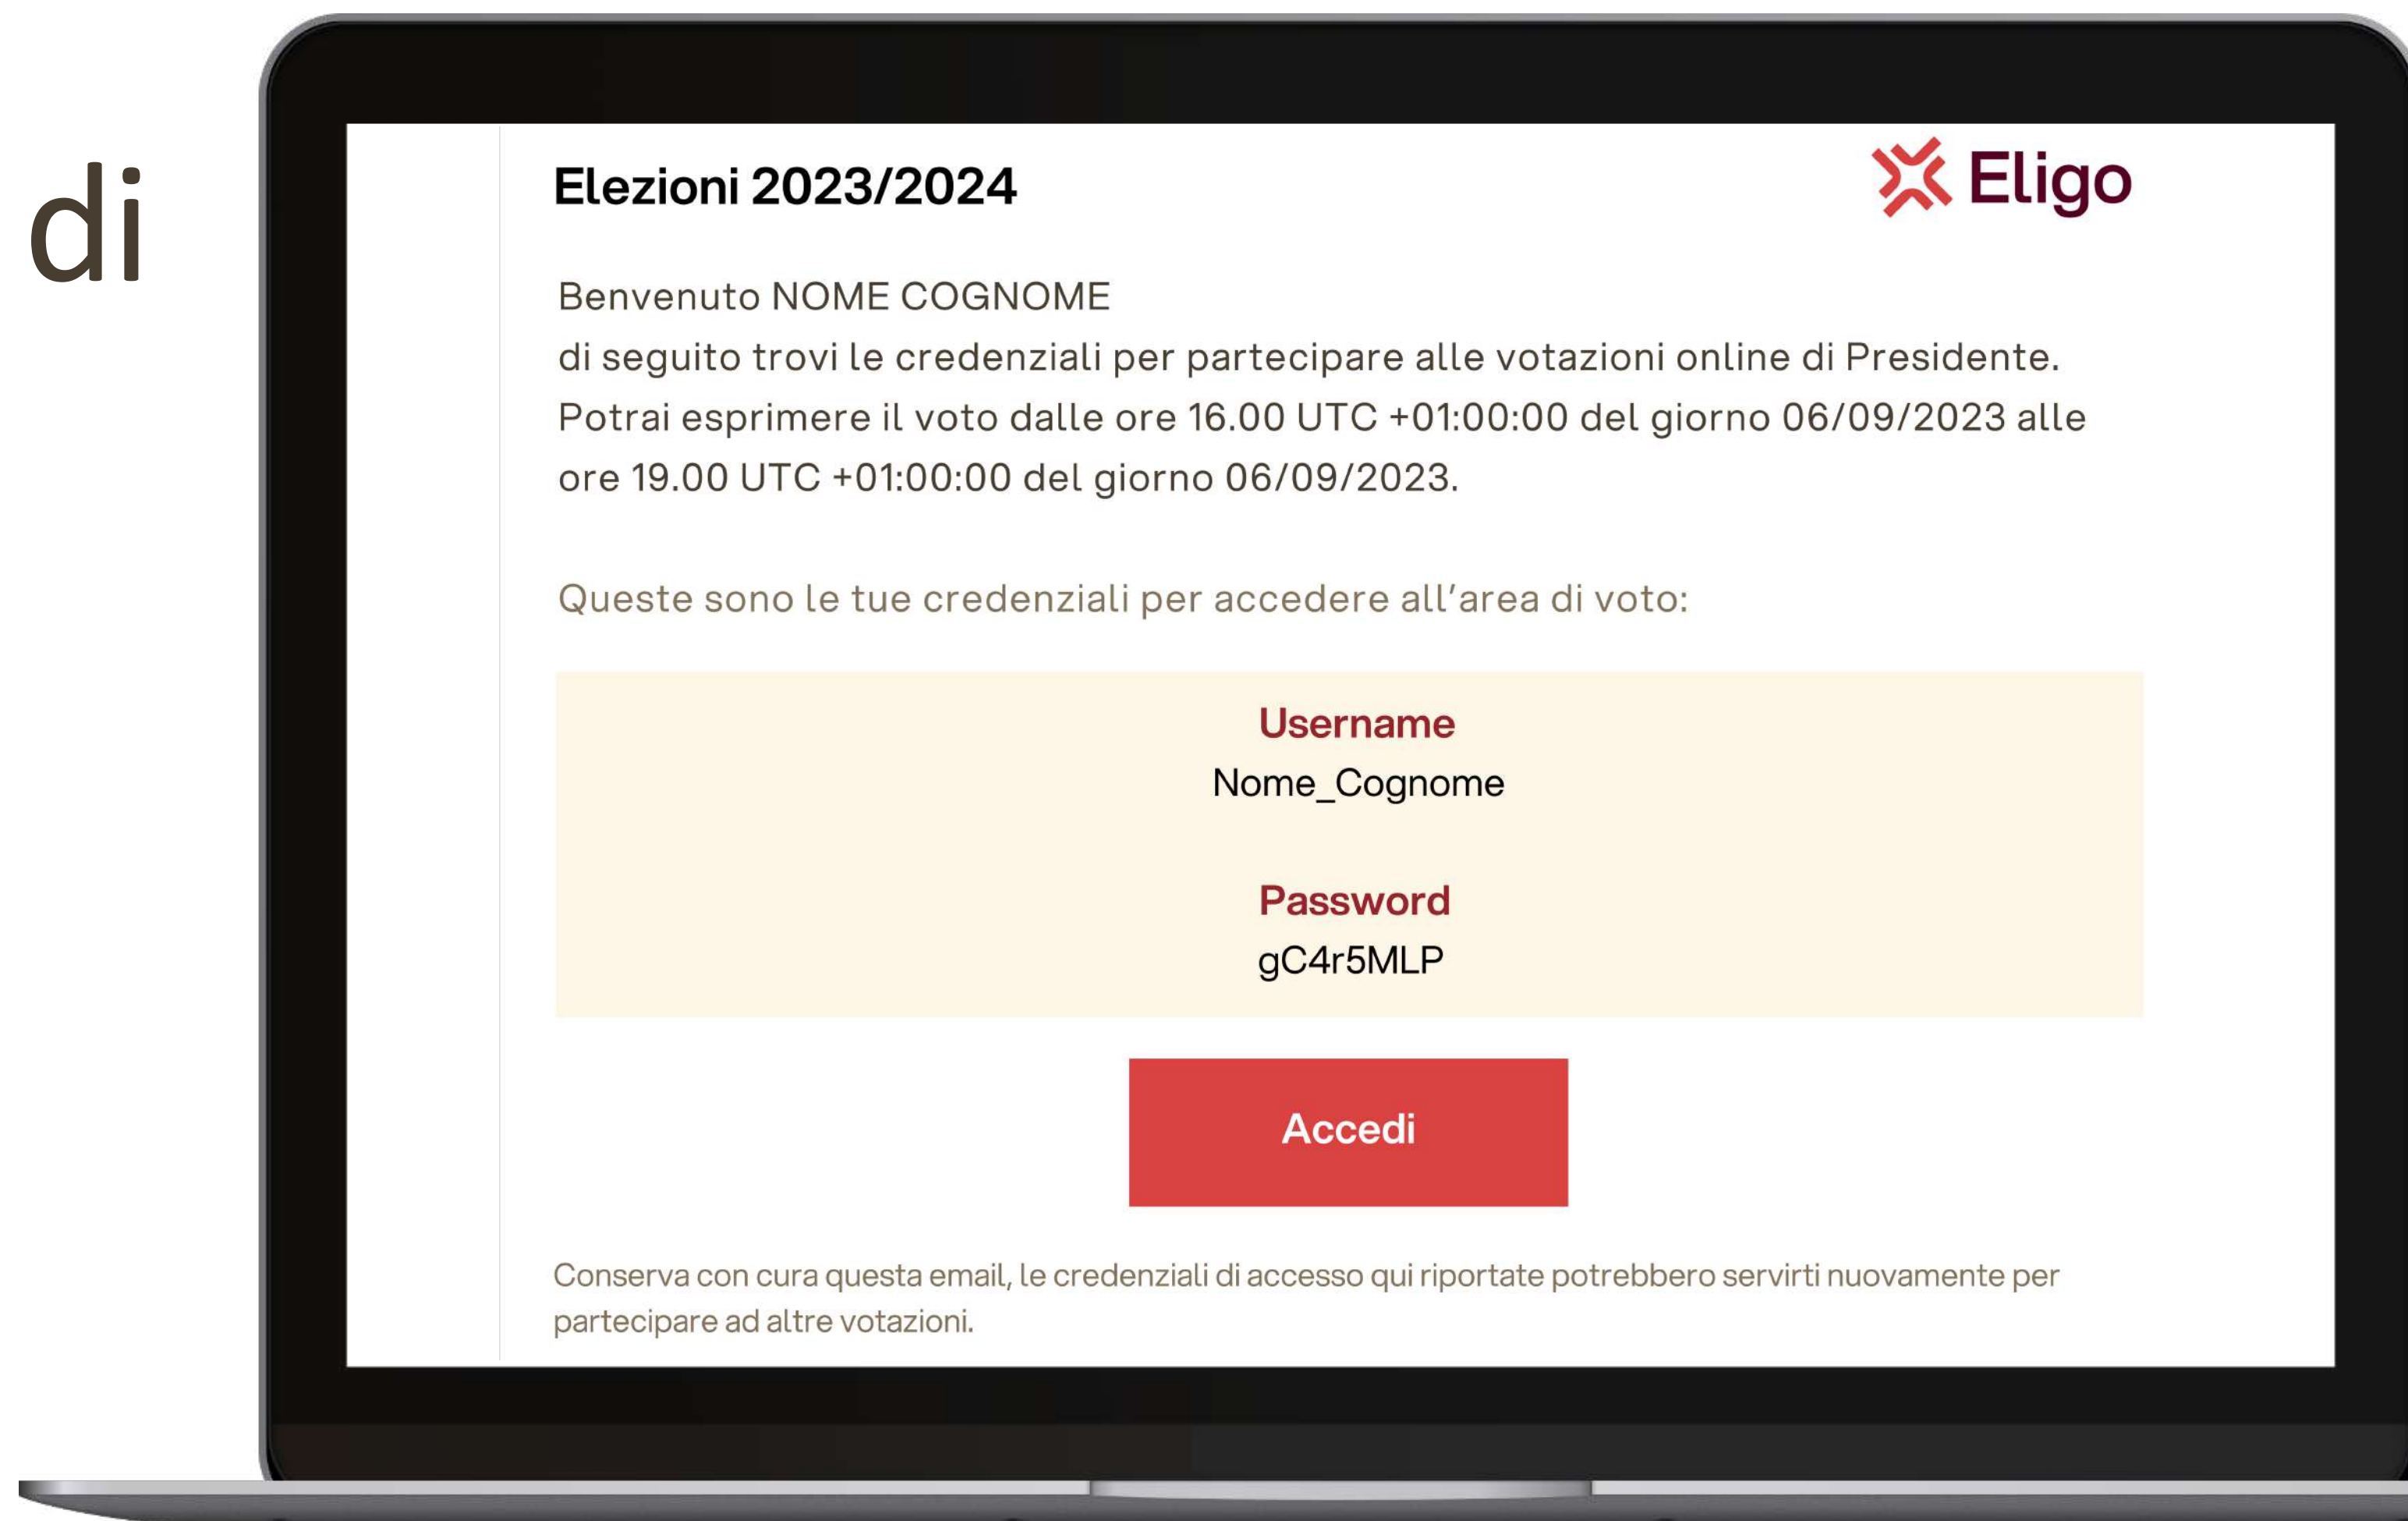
di

Elezioni 2023/2024

Eligo

Benvenuto NOME COGNOME
di seguito trovi le credenziali per partecipare alle votazioni online di Presidente.
Potrai esprimere il voto dalle ore 16.00 UTC +01:00:00 del giorno 06/09/2023 alle ore 19.00 UTC +01:00:00 del giorno 06/09/2023.

Queste sono le tue credenziali per accedere all'area di voto:

Username
Nome_Cognome

Password
gC4r5MLP

Accedi

Conserva con cura questa email, le credenziali di accesso qui riportate potrebbero servirti nuovamente per partecipare ad altre votazioni.